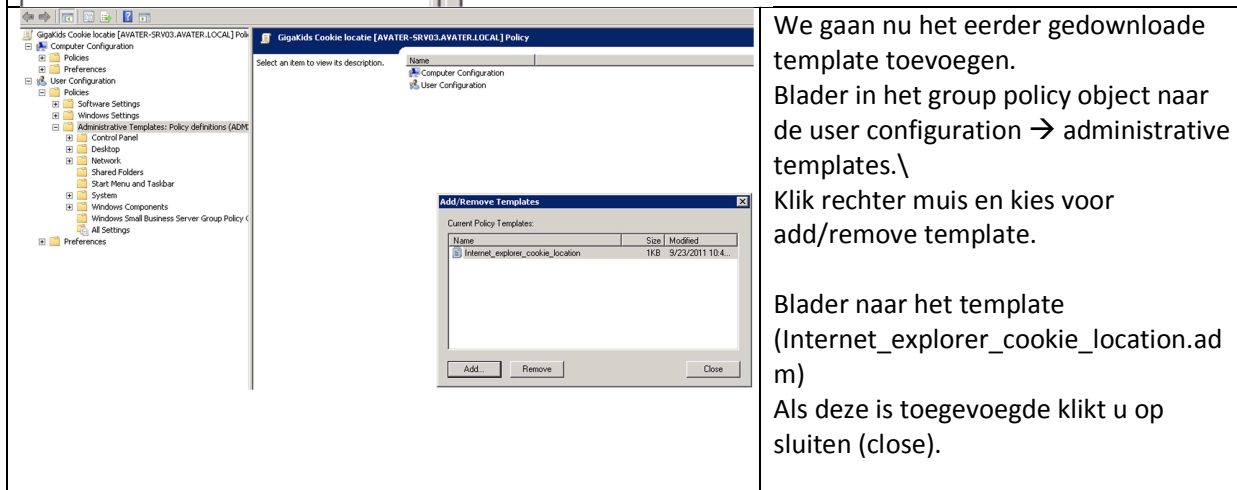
GigaKids Cookie locatie [AVATER-SRV03.AVATER.LOCAL] Poli
Computer Configuration
Policies
Preferences
User Configuration
Policies
Software Settings
Windows Settings
Administrative Templates: Policy definitions (ADM
Control Panel
Desktop
Network
Shared Folders
Start Menu and Taskbar
System
Windows Components
Windows Small Business Server Group Policy (
All Settings
Preferences

GigaKids Cookie locatie [AVATER-SRV03.AVATER.LOCAL] Policy
Select an item to view its description.
Name
Computer Configuration
User Configuration

Add/Remove Templates
Current Policy Templates:

| Name | Size | Modified |
|---|---|---|
| Internet_explorer_cookie_location | 1KB | 9/23/2011 10:4... |

Add... Remove Close

We gaan nu het eerder gedownloade template toevoegen.
Blader in het group policy object naar de user configuration $\rightarrow$ administrative templates.\
Klik rechter muis en kies voor add/remove template.

Blader naar het template (Internet_explorer_cookie_location.adm)
Als deze is toegevoegde klikt u op sluiten (close).